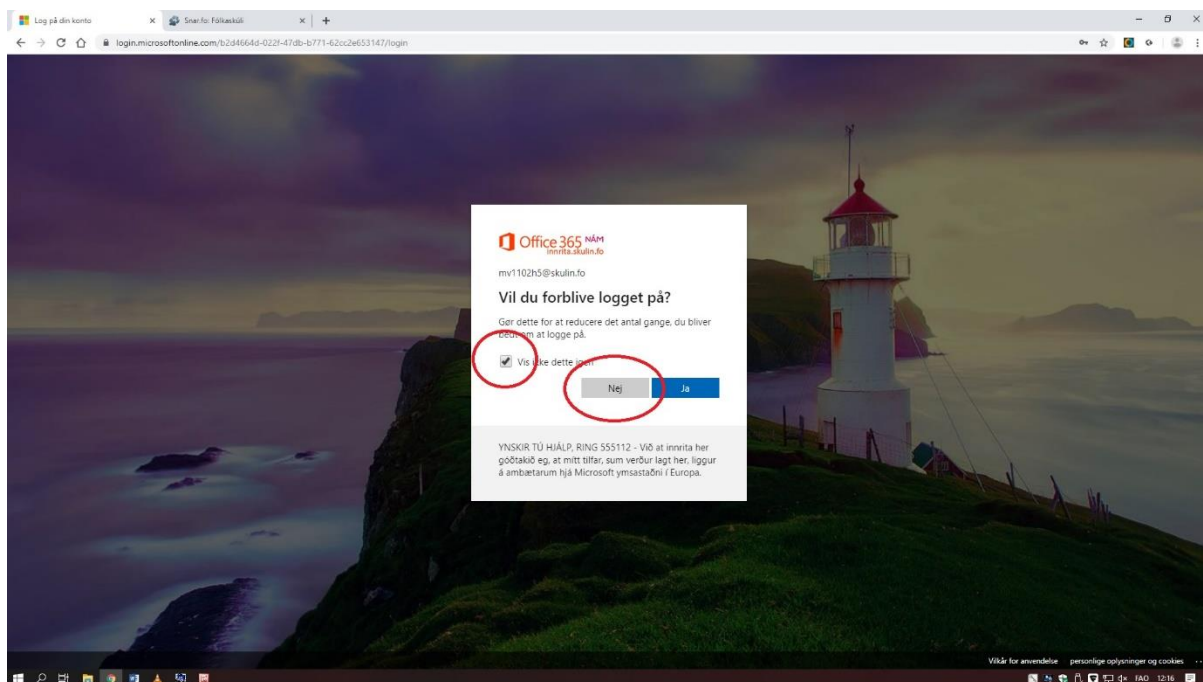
Log på din konto
Snar.fo: Fólkaskúli
login.microsoftonline.com/b2d4664d-022f-47db-b771-62cc2e653147/login

Office 365 NÁM
innrita.skulin.fo

mv1102h5@skulin.fo

Vil du forblive logget på?

Gør dette for at reducere det antal gange, du bliver bedt om at logge på.

Vis ikke dette igen

Nej
Ja

YNSKIR TÚ HJÁLP, RING 555112 - Við at innrita her góðtakið eg, at mitt tilfar, sum verður lagt her, liggur á ambætarum hjá Microsoft ymsastaðni í Europa.

Vilkår for anvendelse
personlige oplysninger og cookies
FAO
12:16